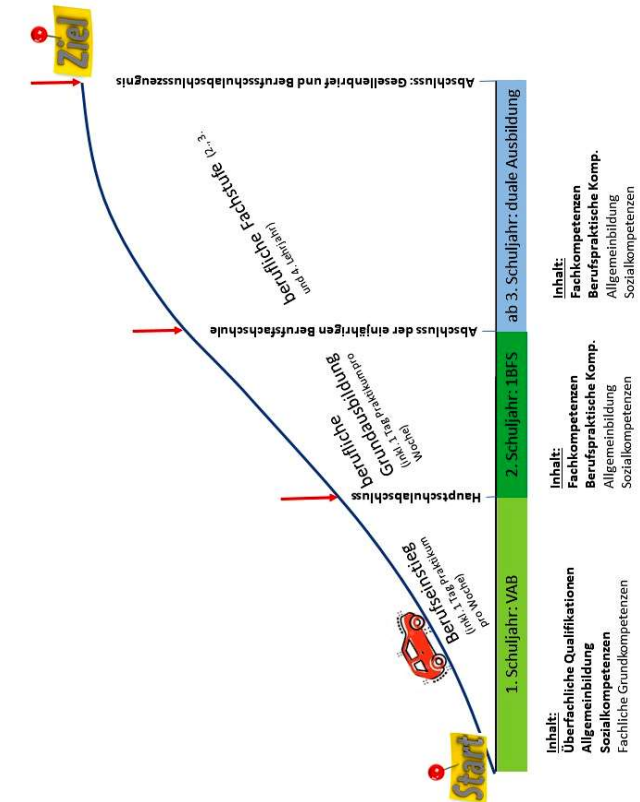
Start

Ziel

Berufseinstieg
(inkl. 1 Tag Praktikum pro Woche)

berufliche Grundausbildung
(inkl. 1 Tag Praktikum pro Woche)

berufliche Fachstufe (2.-3. und 4. Lehrjahr)

Hauptschulabschluss

Abschluss der einjährigen Berufsfachschule

Abschluss: Gesellenbrief und Berufsschulabschlusszeugnis

1. Schuljahr: VAB

2. Schuljahr: 1BFS

ab 3. Schuljahr: duale Ausbildung

Inhalt:
Überfachliche Qualifikationen
Allgemeinbildung
Sozialkompetenzen
Fachliche Grundkompetenzen

Inhalt:
Fachkompetenzen
Berufspraktische Komp.
Allgemeinbildung
Sozialkompetenzen

Inhalt:
Fachkompetenzen
Berufspraktische Komp.
Allgemeinbildung
Sozialkompetenzen